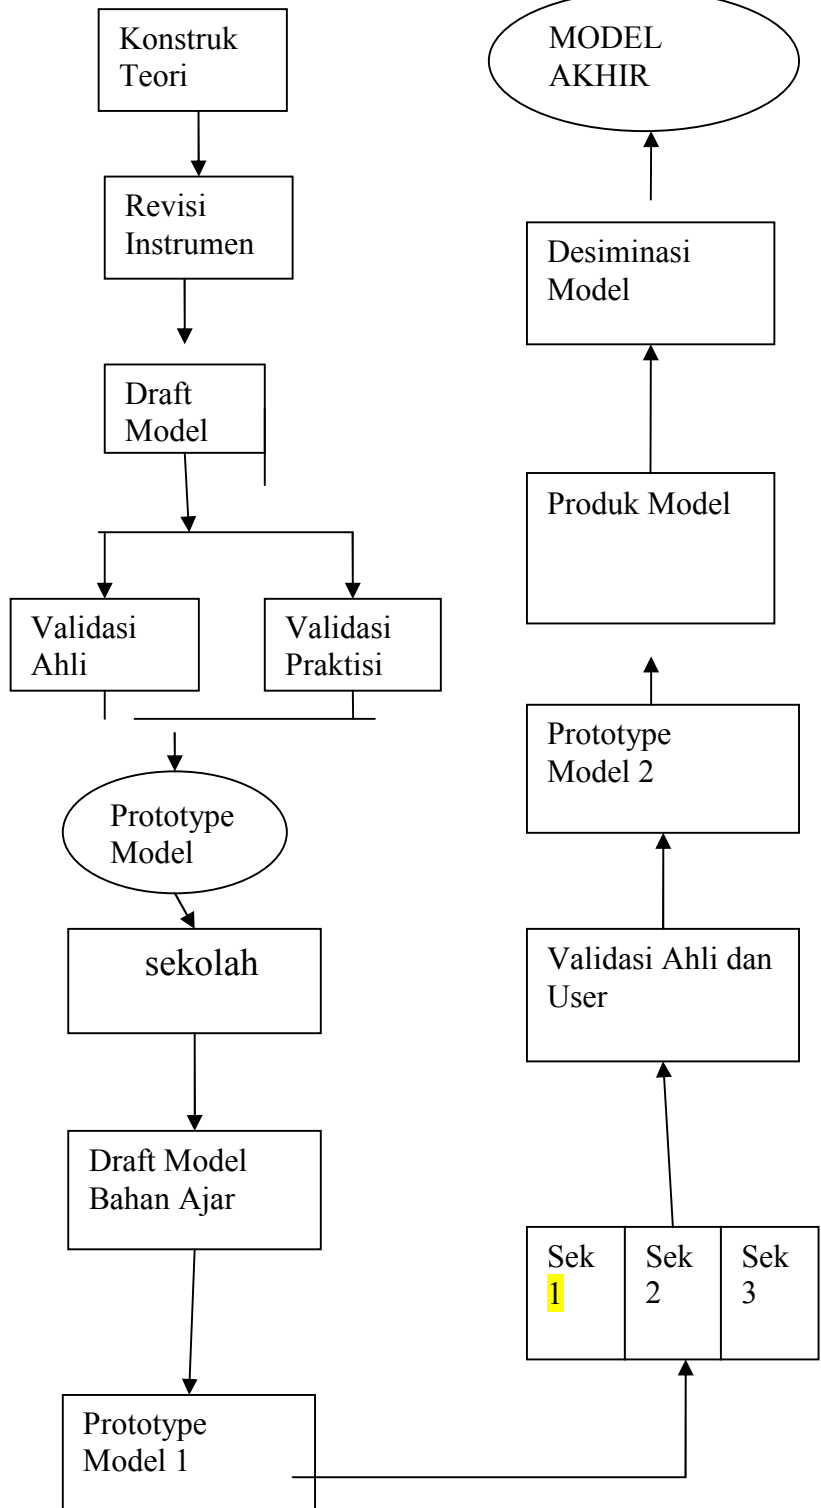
Konstruk Teori

Revisi Instrumen

Draft Model

Validasi Ahli

Validasi Praktisi

Prototype Model

sekolah

Draft Model Bahan Ajar

Prototype Model 1

Sek 1

Sek 2

Sek 3

Validasi Ahli dan User

Prototype Model 2

Produk Model

Desiminasi Model

MODEL AKHIR